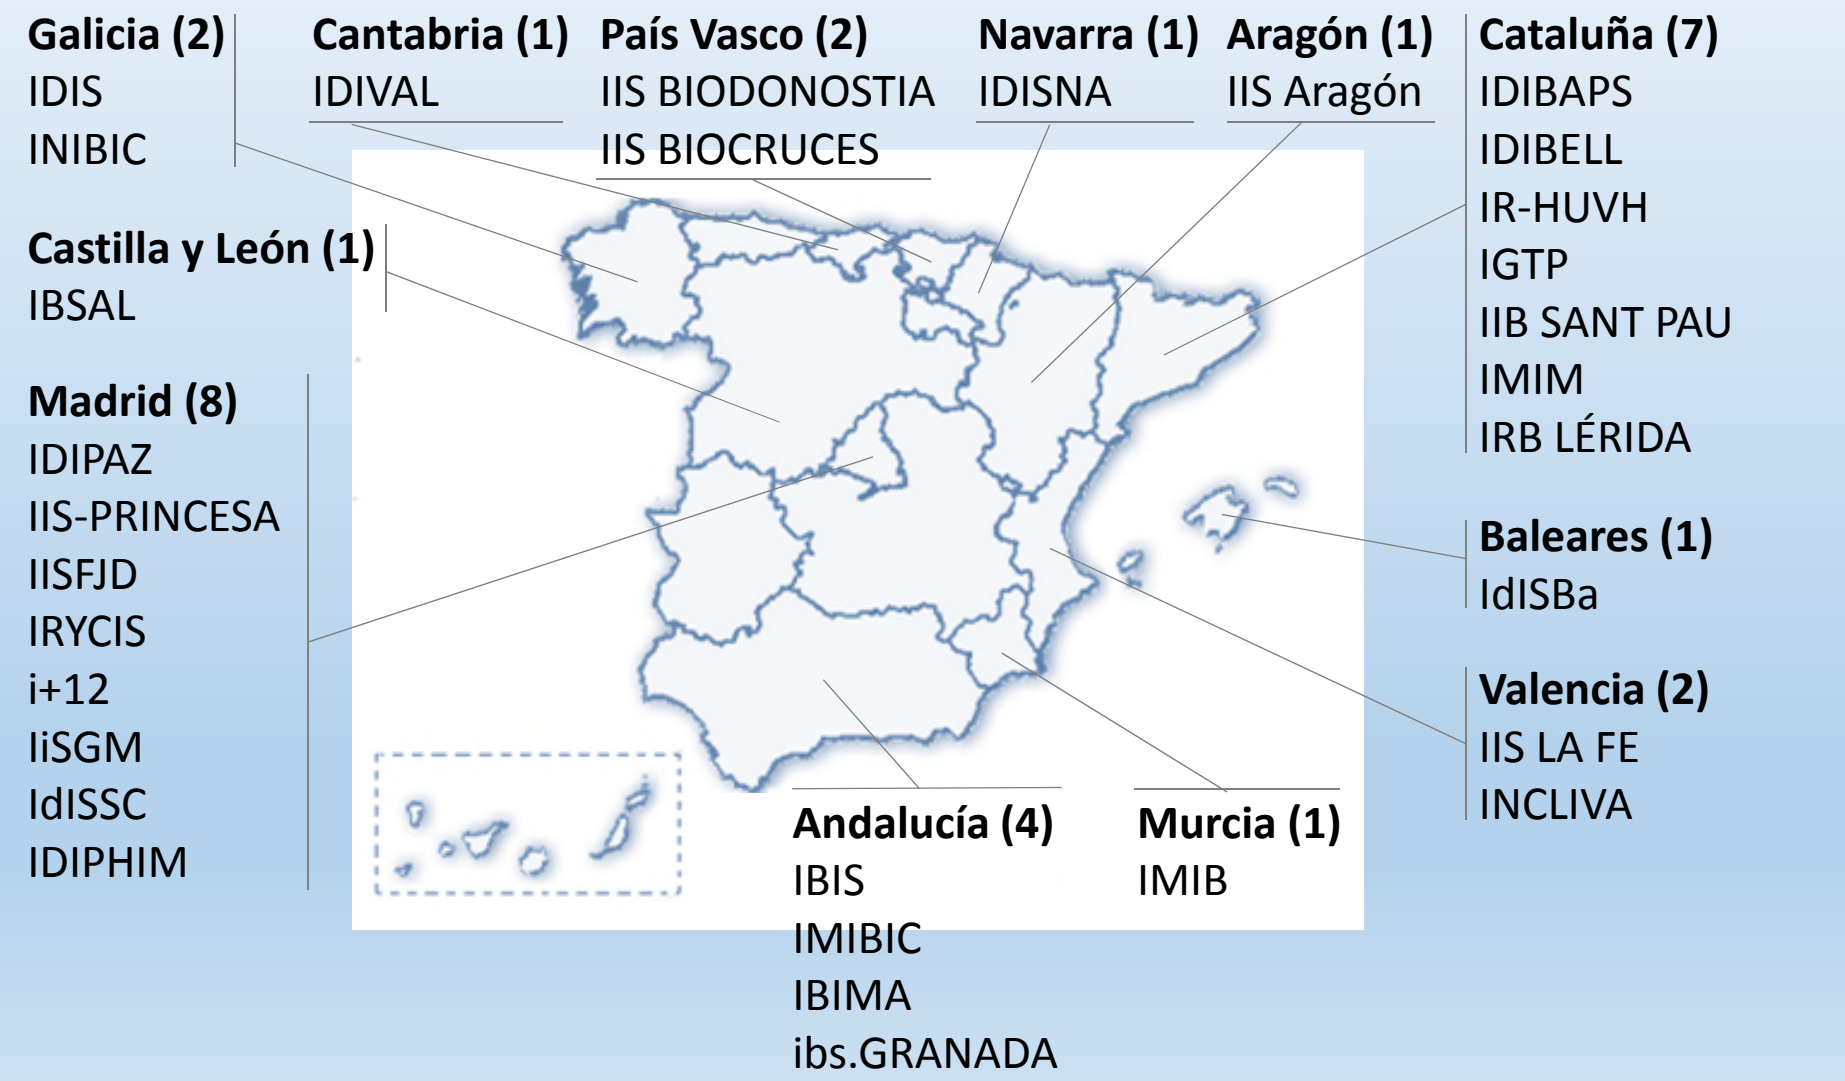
Galicia (2)
IDIS
INIBIC

Cantabria (1)
IDIVAL

País Vasco (2)
IIS BIODONOSTIA
IIS BIOCRUCES

Navarra (1)
IDISNA

Aragón (1)
IIS Aragón

Cataluña (7)
IDIBAPS
IDIBELL
IR-HUVH
IGTP
IIB SANT PAU
IMIM
IRB LÉRIDA

Castilla y León (1)
IBSAL

Madrid (8)
IDIPAZ
IIS-PRINCESA
IISFJD
IRYCIS
i+12
IiSGM
IdISSC
IDIPHIM

Baleares (1)
IdISBa

Valencia (2)
IIS LA FE
INCLIVA

Andalucía (4)
IBIS
IMIBIC
IBIMA
ibs.GRANADA

Murcia (1)
IMIB